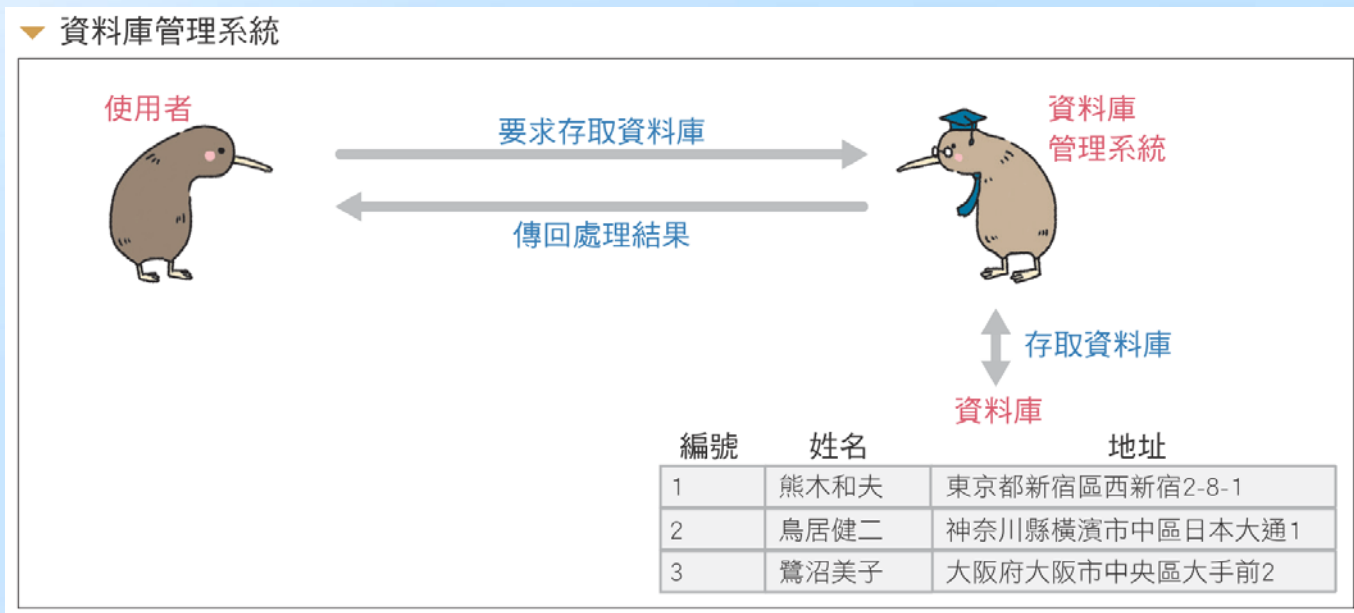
資料庫管理系統

使用者

要求存取資料庫

傳回處理結果

資料庫管理系統

存取資料庫

資料庫

| 編號 | 姓名 | 地址 |
|---|---|---|
| 1 | 熊木和夫 | 東京都新宿區西新宿2-8-1 |
| 2 | 鳥居健二 | 神奈川縣橫濱市中區日本大通1 |
| 3 | 鷺沼美子 | 大阪府大阪市中央區大手前2 |